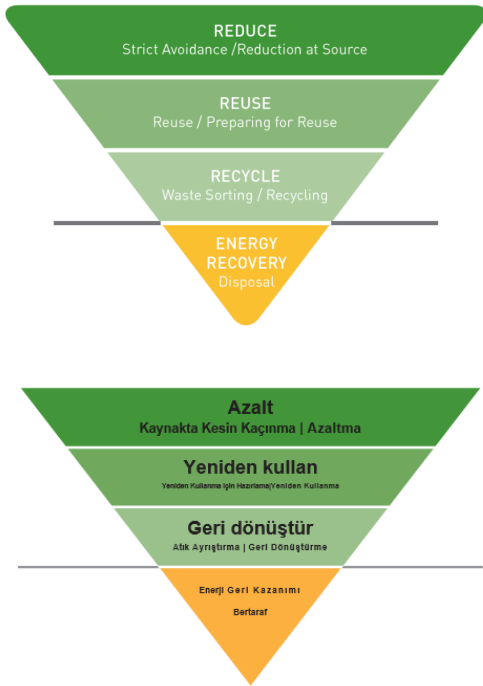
REDUCE
Strict Avoidance /Reduction at Source

REUSE
Reuse / Preparing for Reuse

RECYCLE
Waste Sorting / Recycling

ENERGY RECOVERY
Disposal

Azalt
Kaynakta Kesin Kaçınma | Azaltma

Yeniden kullan
Yeniden Kullanma İçin Hazırlama|Yeniden Kullanma

Geri dönüştür
Atık Ayrıştırma | Geri Dönüştürme

Enerji Geri Kazanımı
Bertaraf